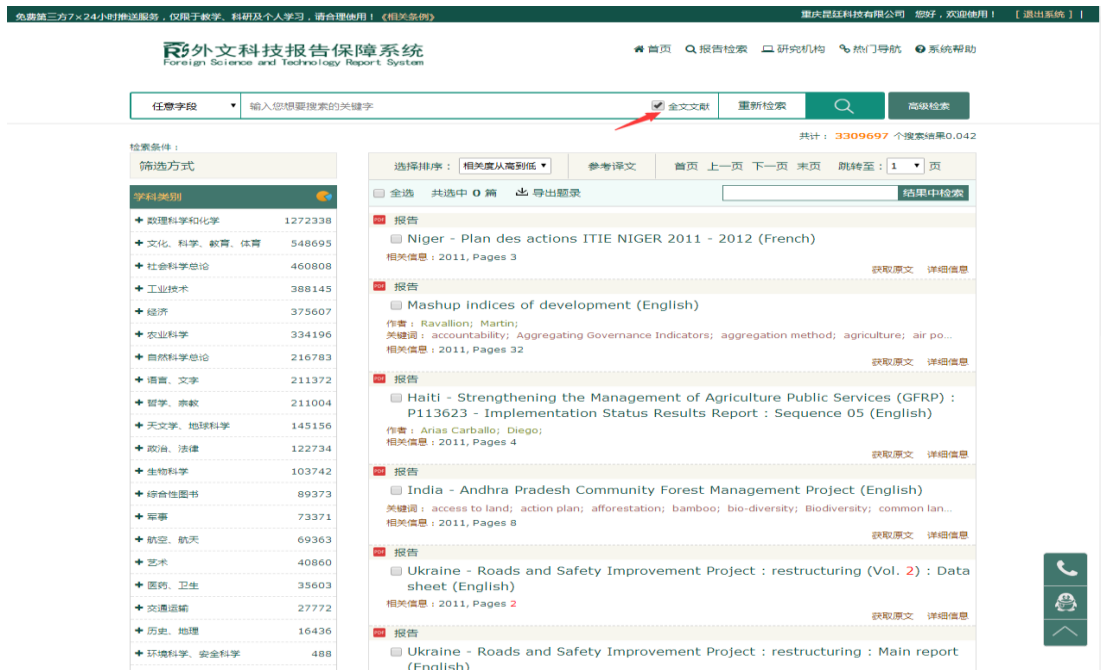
免费第三方7×24小时推送服务，仅限于教学、科研及个人学习，请合理使用！《相关条例》

重庆昆廷科技有限公司 您好，欢迎使用！ [ 退出系统 ] |

外文科技报告保障系统
Foreign Science and Technology Report System

首页 报告检索 研究机构 热门导航 系统帮助

任意字段 ▾ 输入您想要搜索的关键字 全文文献 重新检索 高级检索

共计：3309697 个搜索结果0.042

检索条件：

筛选方式

学科类别

| | |
|---|---|
| + 数理科学和化学 | 1272338 |
| + 文化、科学、教育、体育 | 548695 |
| + 社会科学总论 | 460808 |
| + 工业技术 | 388145 |
| + 经济 | 375607 |
| + 农业科学 | 334196 |
| + 自然科学总论 | 216783 |
| + 语言、文字 | 211372 |
| + 哲学、宗教 | 211004 |
| + 天文学、地球科学 | 145156 |
| + 政治、法律 | 122734 |
| + 生物科学 | 103742 |
| + 综合性图书 | 89373 |
| + 军事 | 73371 |
| + 航空、航天 | 69363 |
| + 艺术 | 40860 |
| + 医药、卫生 | 35603 |
| + 交通运输 | 27772 |
| + 历史、地理 | 16436 |
| + 环境科学、安全科学 | 488 |

选择排序： 相关度从高到低 ▾ 参考译文 首页 上一页 下一页 末页 跳转至： 1 ▾ 页

全选 共选中 0 篇 导出题录 结果中检索

报告
Niger - Plan des actions ITIE NIGER 2011 - 2012 (French)
相关信息：2011, Pages 3
获取原文 详细信息

报告
Mashup indices of development (English)
作者：Ravallion; Martin;
关键词：accountability; Aggregating Governance Indicators; aggregation method; agriculture; air po...
相关信息：2011, Pages 32
获取原文 详细信息

报告
Haiti - Strengthening the Management of Agriculture Public Services (GFRP) : P113623 - Implementation Status Results Report : Sequence 05 (English)
作者：Arias Carballo; Diego;
相关信息：2011, Pages 4
获取原文 详细信息

报告
India - Andhra Pradesh Community Forest Management Project (English)
关键词：access to land; action plan; afforestation; bamboo; bio-diversity; Biodiversity; common lan...
相关信息：2011, Pages 8
获取原文 详细信息

报告
Ukraine - Roads and Safety Improvement Project : restructuring (Vol. 2) : Data sheet (English)
相关信息：2011, Pages 2
获取原文 详细信息

报告
Ukraine - Roads and Safety Improvement Project : restructuring : Main report (English)